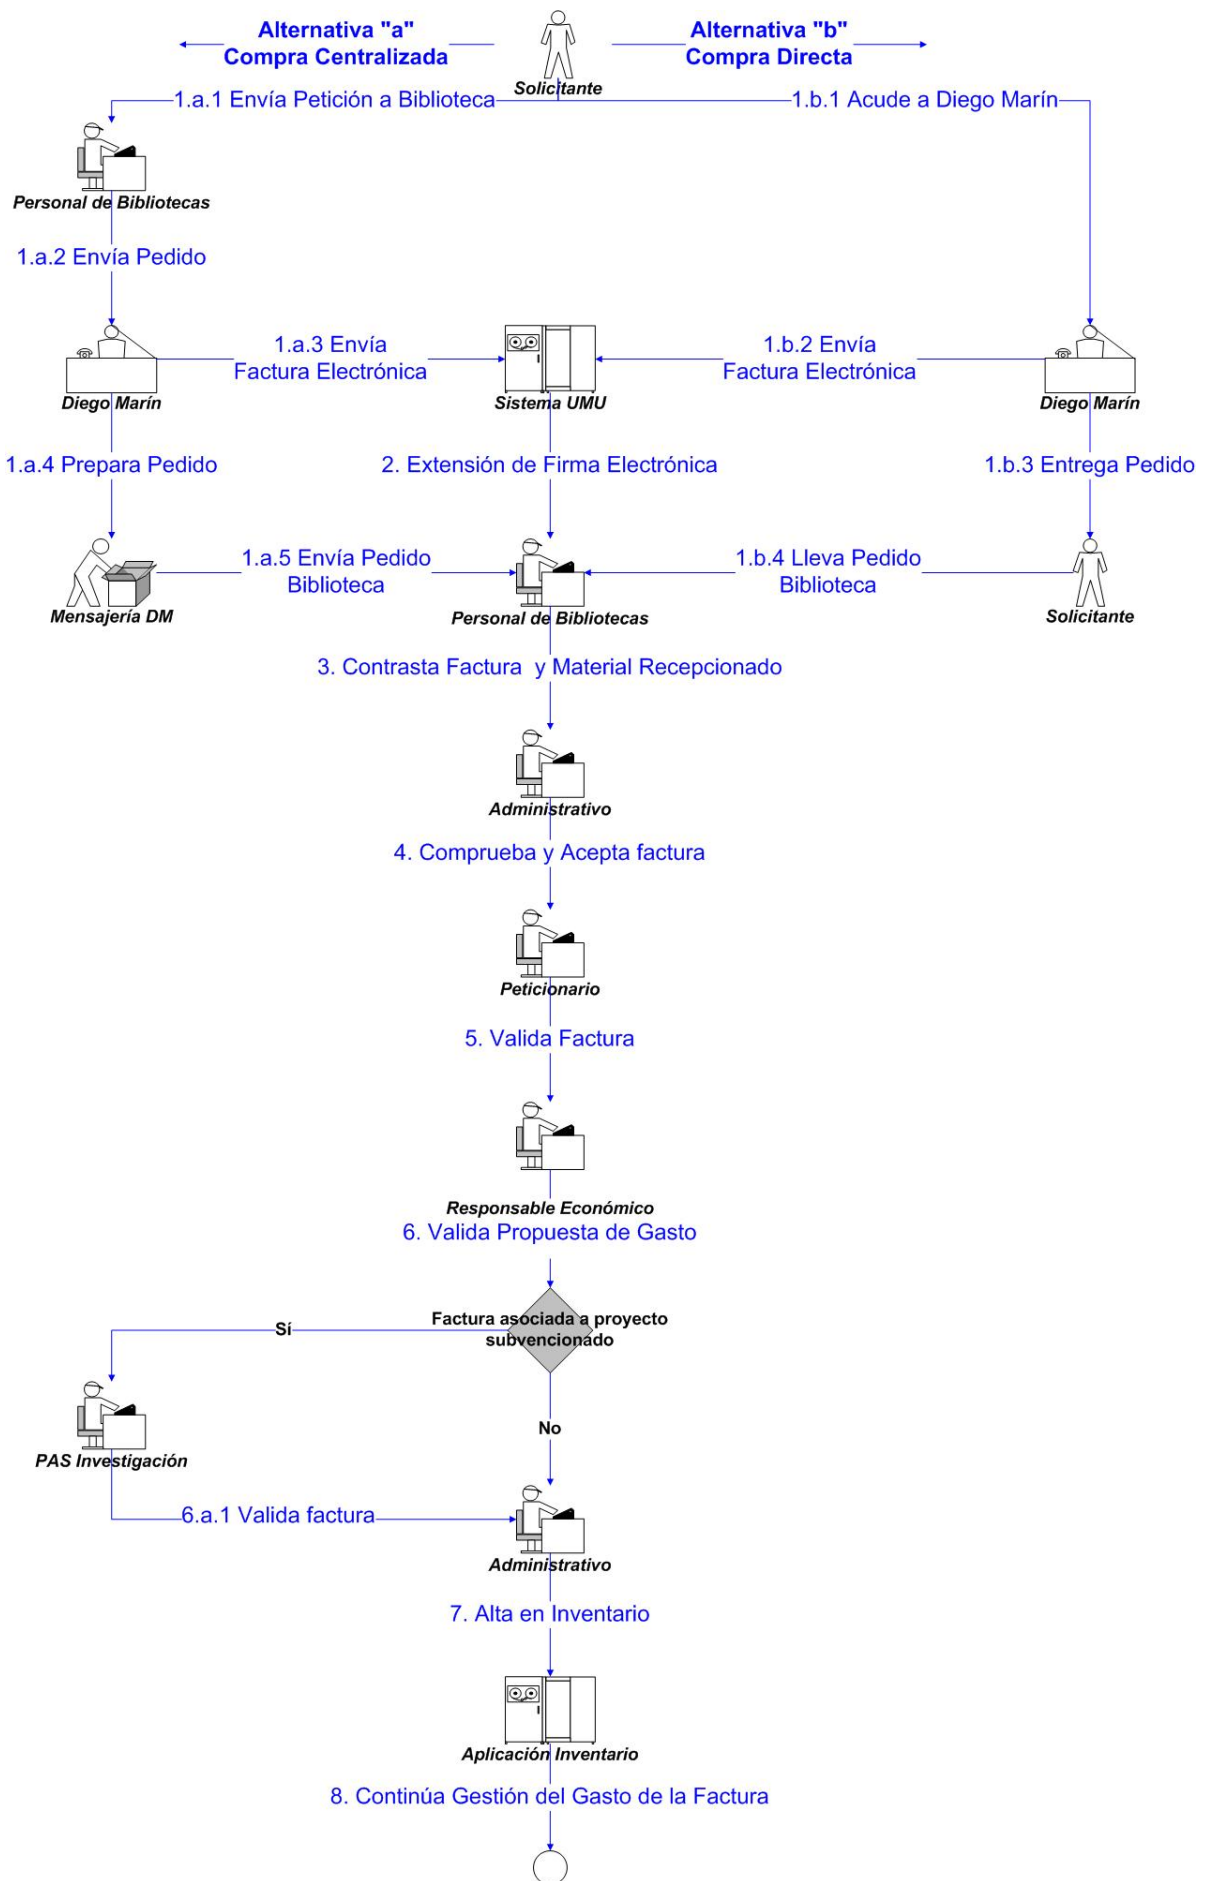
Alternativa "a"
Compra Centralizada

Solicitante

Alternativa "b"
Compra Directa

1.a.1 Envía Petición a Biblioteca

1.b.1 Acude a Diego Marín

Personal de Bibliotecas

1.a.2 Envía Pedido

Diego Marín

1.a.3 Envía Factura Electrónica

Sistema UMU

1.b.2 Envía Factura Electrónica

Diego Marín

1.a.4 Prepara Pedido

2. Extensión de Firma Electrónica

1.b.3 Entrega Pedido

Mensajería DM

1.a.5 Envía Pedido Biblioteca

Personal de Bibliotecas

1.b.4 Lleva Pedido Biblioteca

Solicitante

3. Contrasta Factura y Material Recepcionado

Administrativo

4. Comprueba y Acepta factura

Peticionario

5. Valida Factura

Responsable Económico

6. Valida Propuesta de Gasto

Factura asociada a proyecto subvencionado

Sí

PAS Investigación

No

6.a.1 Valida factura

Administrativo

7. Alta en Inventario

Aplicación Inventario

8. Continúa Gestión del Gasto de la Factura